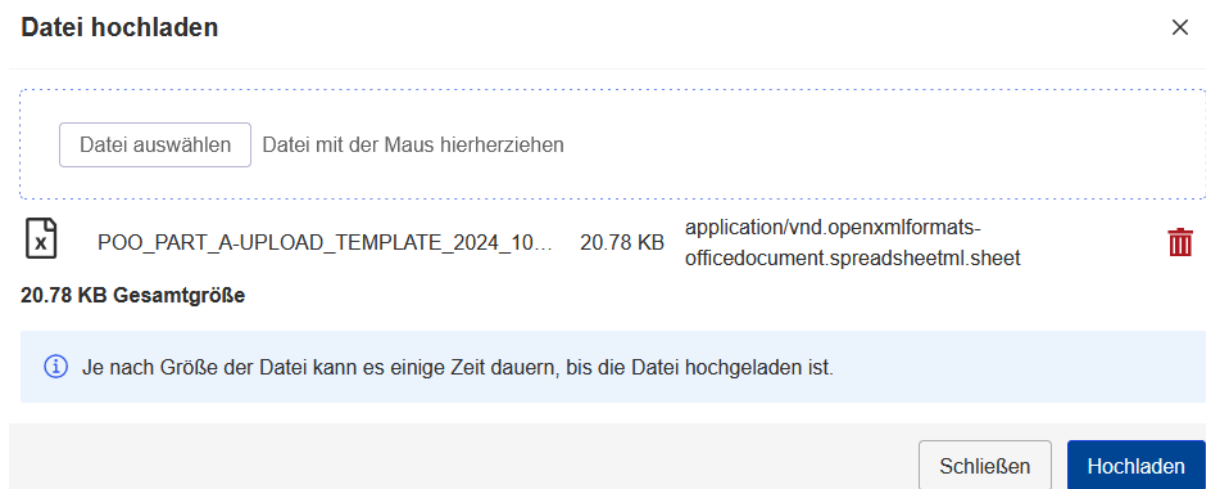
Datei hochladen

×

Datei auswählen Datei mit der Maus hierherziehen

POO_PART_A-UPLOAD_TEMPLATE_2024_10... 20.78 KB application/vnd.openxmlformats-officedocument.spreadsheetml.sheet

20.78 KB Gesamtgröße

Je nach Größe der Datei kann es einige Zeit dauern, bis die Datei hochgeladen ist.

Schließen Hochladen